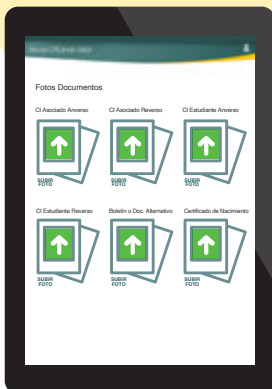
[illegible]

Fotos Documentos

CI Asociado Anverso

SUBIR FOTO

CI Asociado Reverso

SUBIR FOTO

CI Estudiante Anverso

SUBIR FOTO

CI Estudiante Reverso

SUBIR FOTO

Boletín o Doc. Alternativo

SUBIR FOTO

Certificado de Nacimiento

SUBIR FOTO